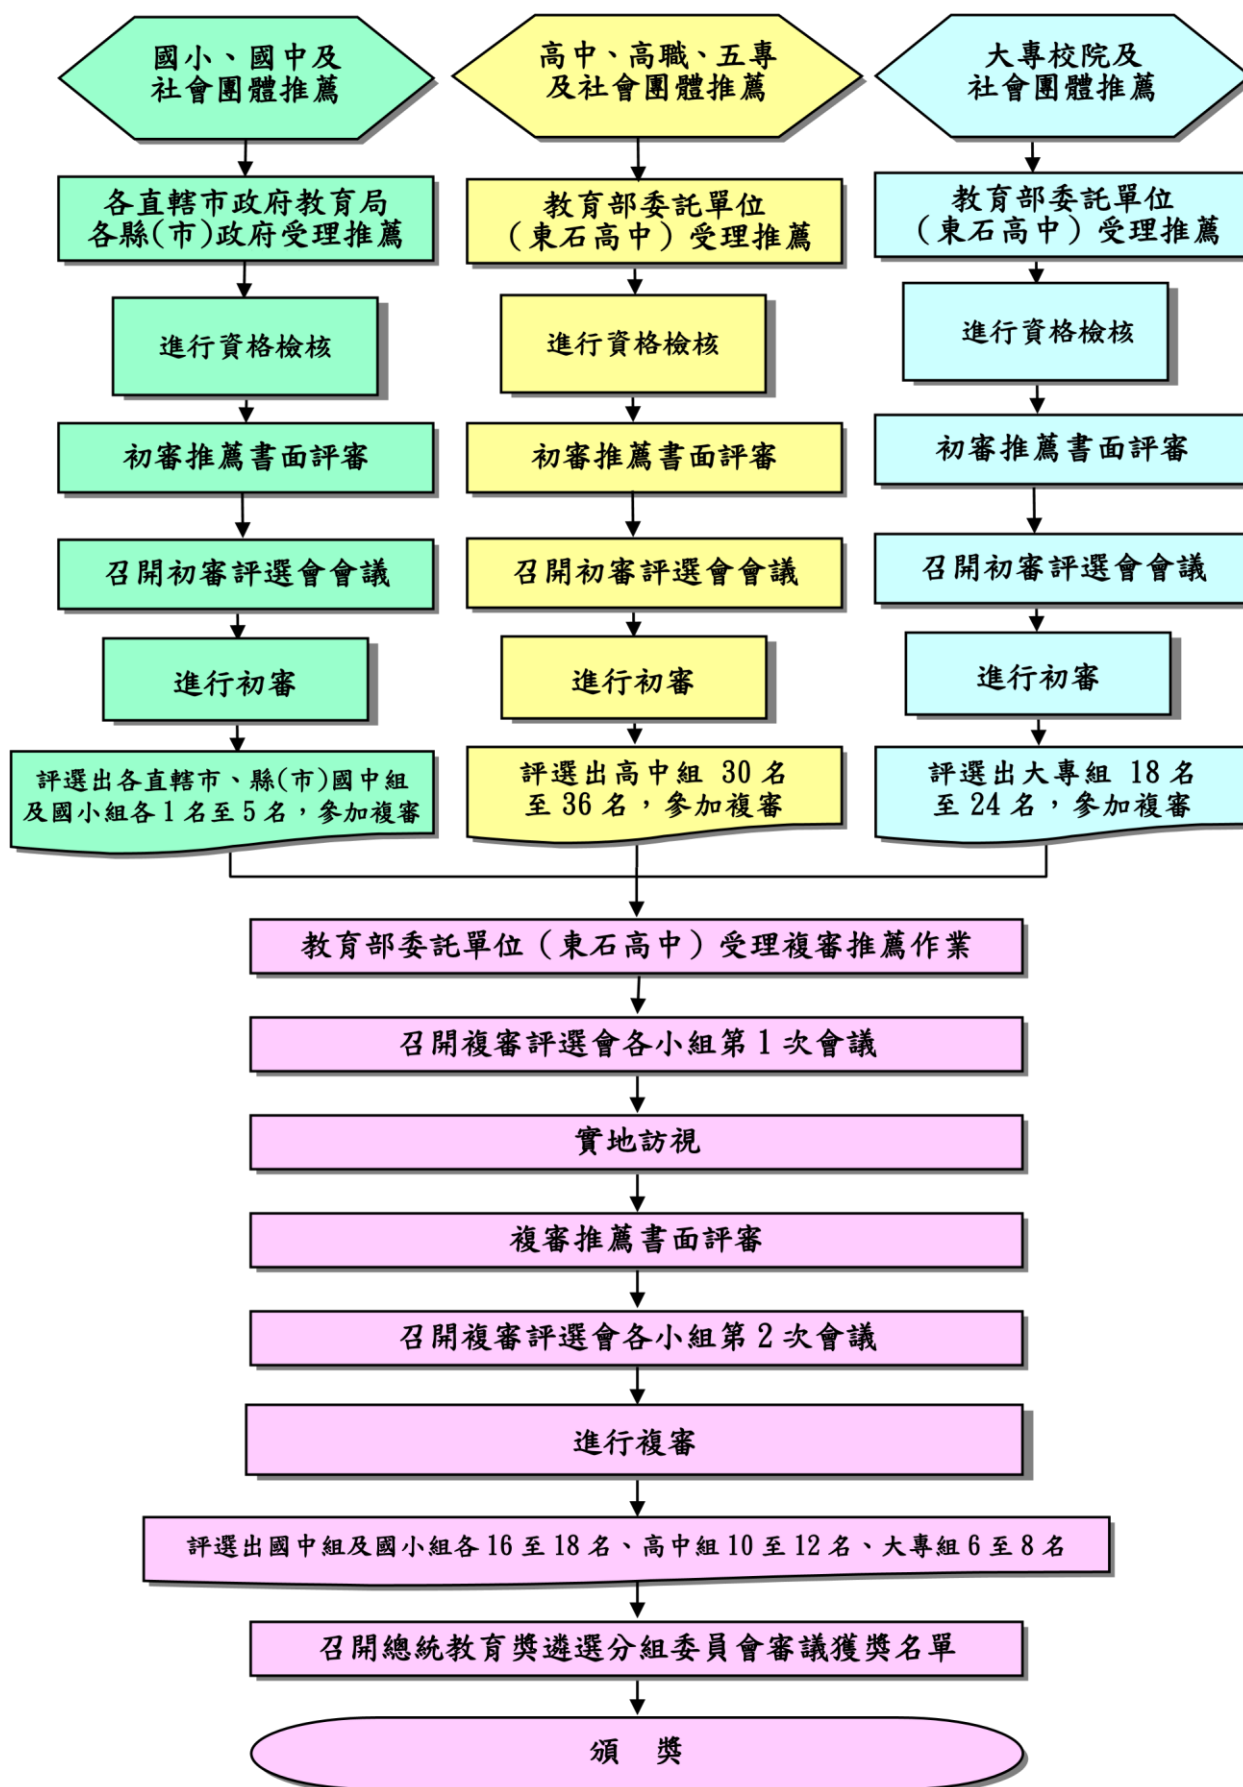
國小、國中及社會團體推薦

各直轄市政府教育局各縣(市)政府受理推薦

進行資格檢核

初審推薦書面評審

召開初審評選會會議

進行初審

評選出各直轄市、縣(市)國中組及國小組各 1 名至 5 名，參加複審

高中、高職、五專及社會團體推薦

教育部委託單位（東石高中）受理推薦

進行資格檢核

初審推薦書面評審

召開初審評選會會議

進行初審

評選出高中組 30 名至 36 名，參加複審

大專校院及社會團體推薦

教育部委託單位（東石高中）受理推薦

進行資格檢核

初審推薦書面評審

召開初審評選會會議

進行初審

評選出大專組 18 名至 24 名，參加複審

教育部委託單位（東石高中）受理複審推薦作業

召開複審評選會各小組第 1 次會議

實地訪視

複審推薦書面評審

召開複審評選會各小組第 2 次會議

進行複審

評選出國中組及國小組各 16 至 18 名、高中組 10 至 12 名、大專組 6 至 8 名

召開總統教育獎遴選分組委員會審議獲獎名單

頒 獎